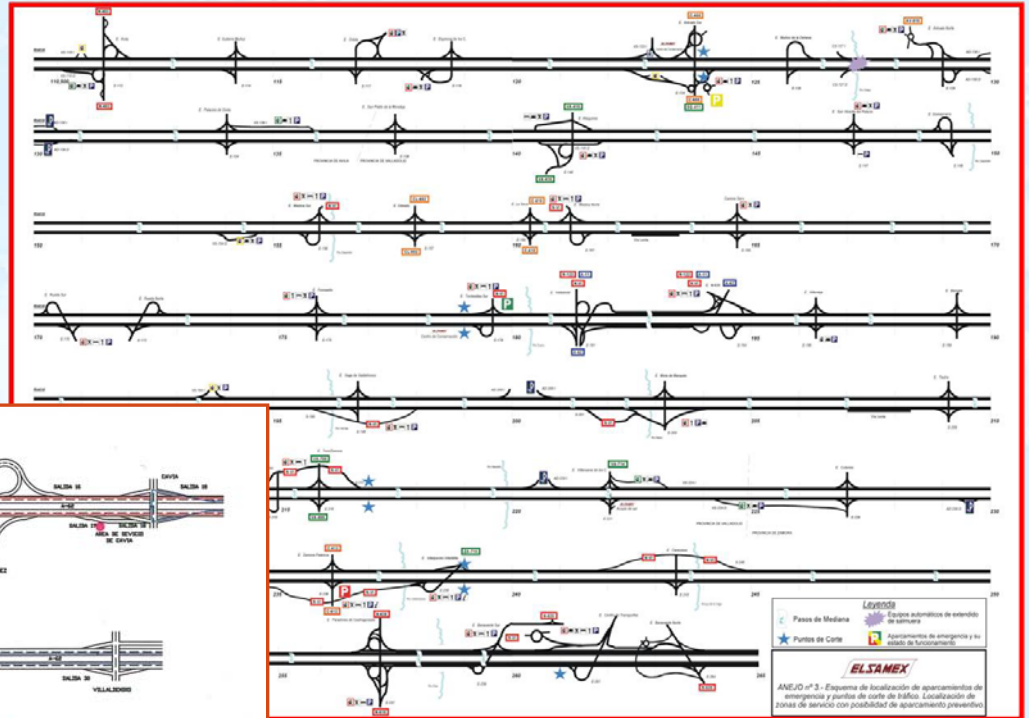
110
115
120
125
130
135
140
145
150
155
160
165
170
175
180
185
190
195
200
205
210
215
220
225
230
235
240
245
250
255
260
265

ELSAMEX

SALIDA 55
GAVIA
SALIDA 59
A-62
AREA DE SERVICIO DE GAVIA
SALIDA 39
VILLALBERDO
A-62
SALIDA 38

Leyenda
Pasos de Mediana
Equipos automáticos de extendido de salmuera
Puntos de Corte
Aparcamientos de emergencia y su estado de funcionamiento

ELSAMEX

ANEJO nº 3.- Esquema de localización de aparcamientos de emergencia y puntos de corte de tráfico. Localización de zonas de servicio con posibilidad de aparcamiento preventivo